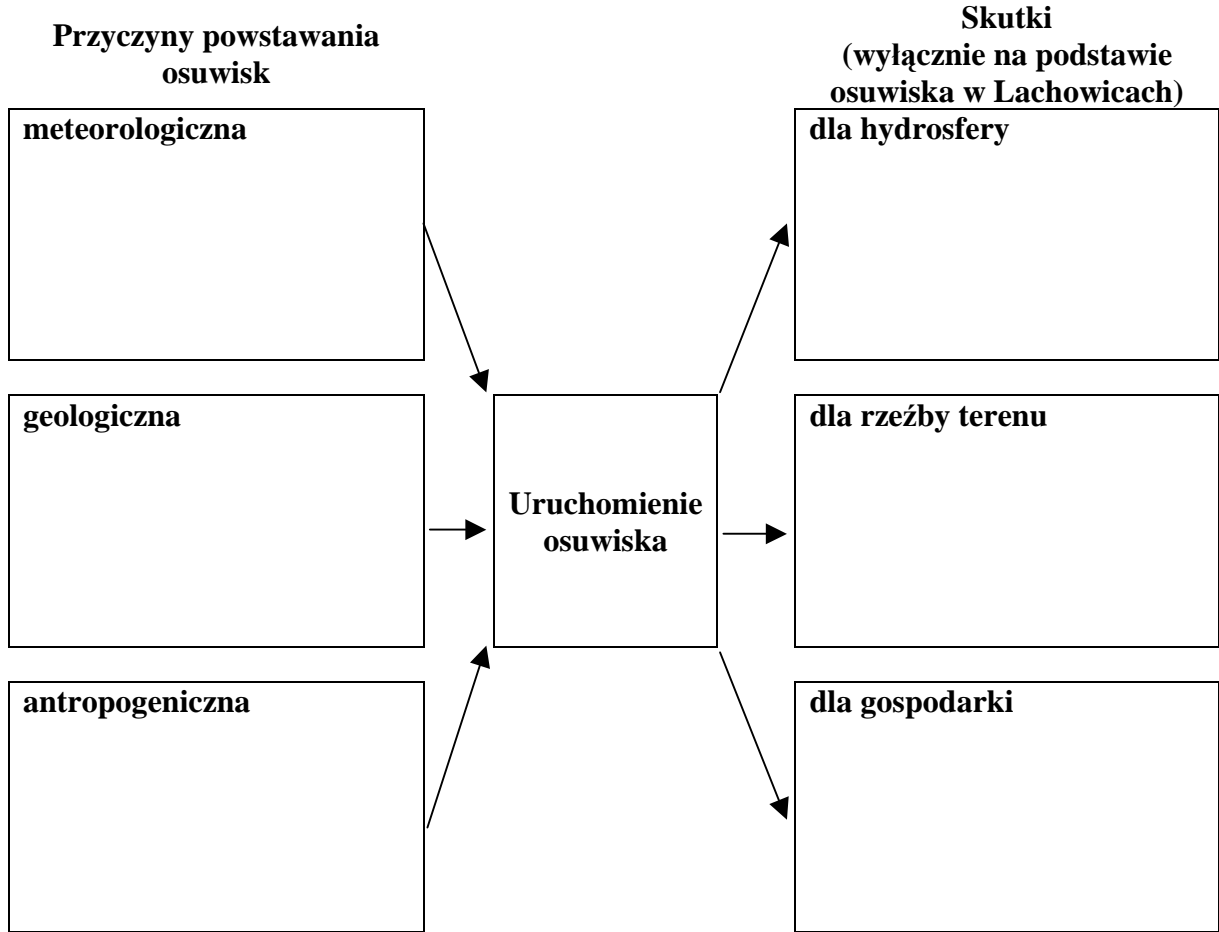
Przyczyny powstawania osuwisk

Skutki
(wyłącznie na podstawie osuwiska w Lachowicach)

meteorologiczna

dla hydrosfery

geologiczna

Uruchomienie osuwiska

dla rzeźby terenu

antropogeniczna

dla gospodarki